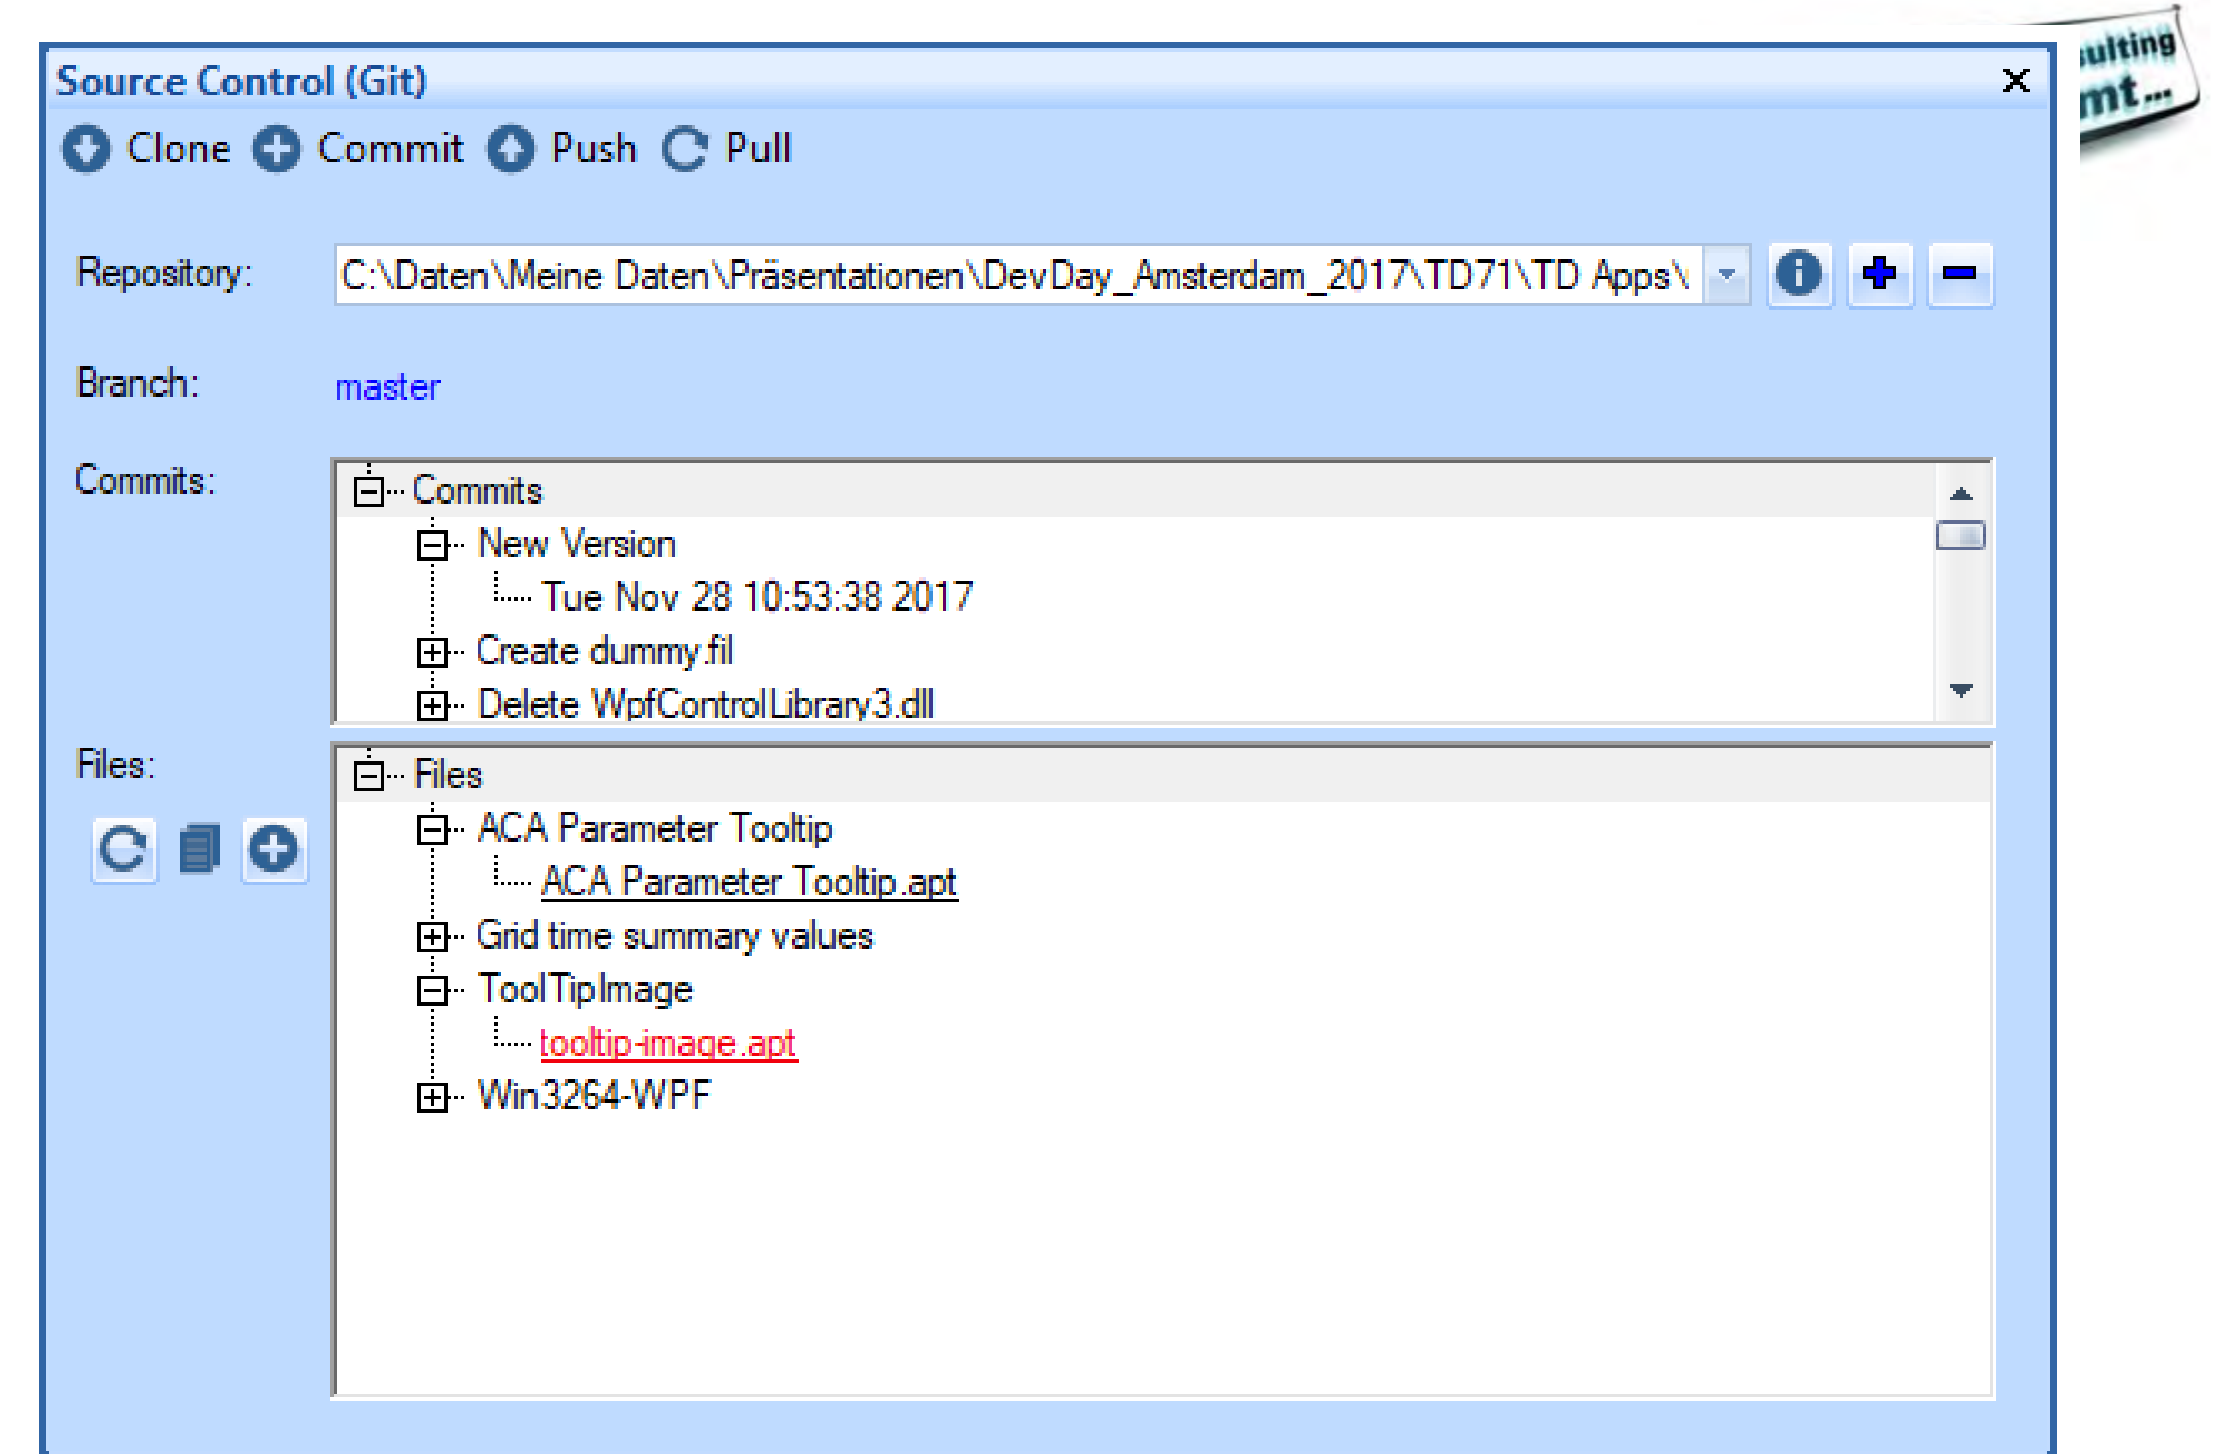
Source Control (Git)

Clone Commit Push Pull

Repository: C:\Daten\Meine Daten\Präsentationen\DevDay_Amsterdam_2017\TD71\TD Apps\

Branch: master

Commits:

Commits
New Version
Tue Nov 28 10:53:38 2017
Create dummy.fil
Delete WpfControlLibrary3.dll

Files:

Files
ACA Parameter Tooltip
ACA Parameter Tooltip.apt
Grid time summary values
ToolTipImage
tooltip-image.apt
Win3264-WPF

ulting
mt...